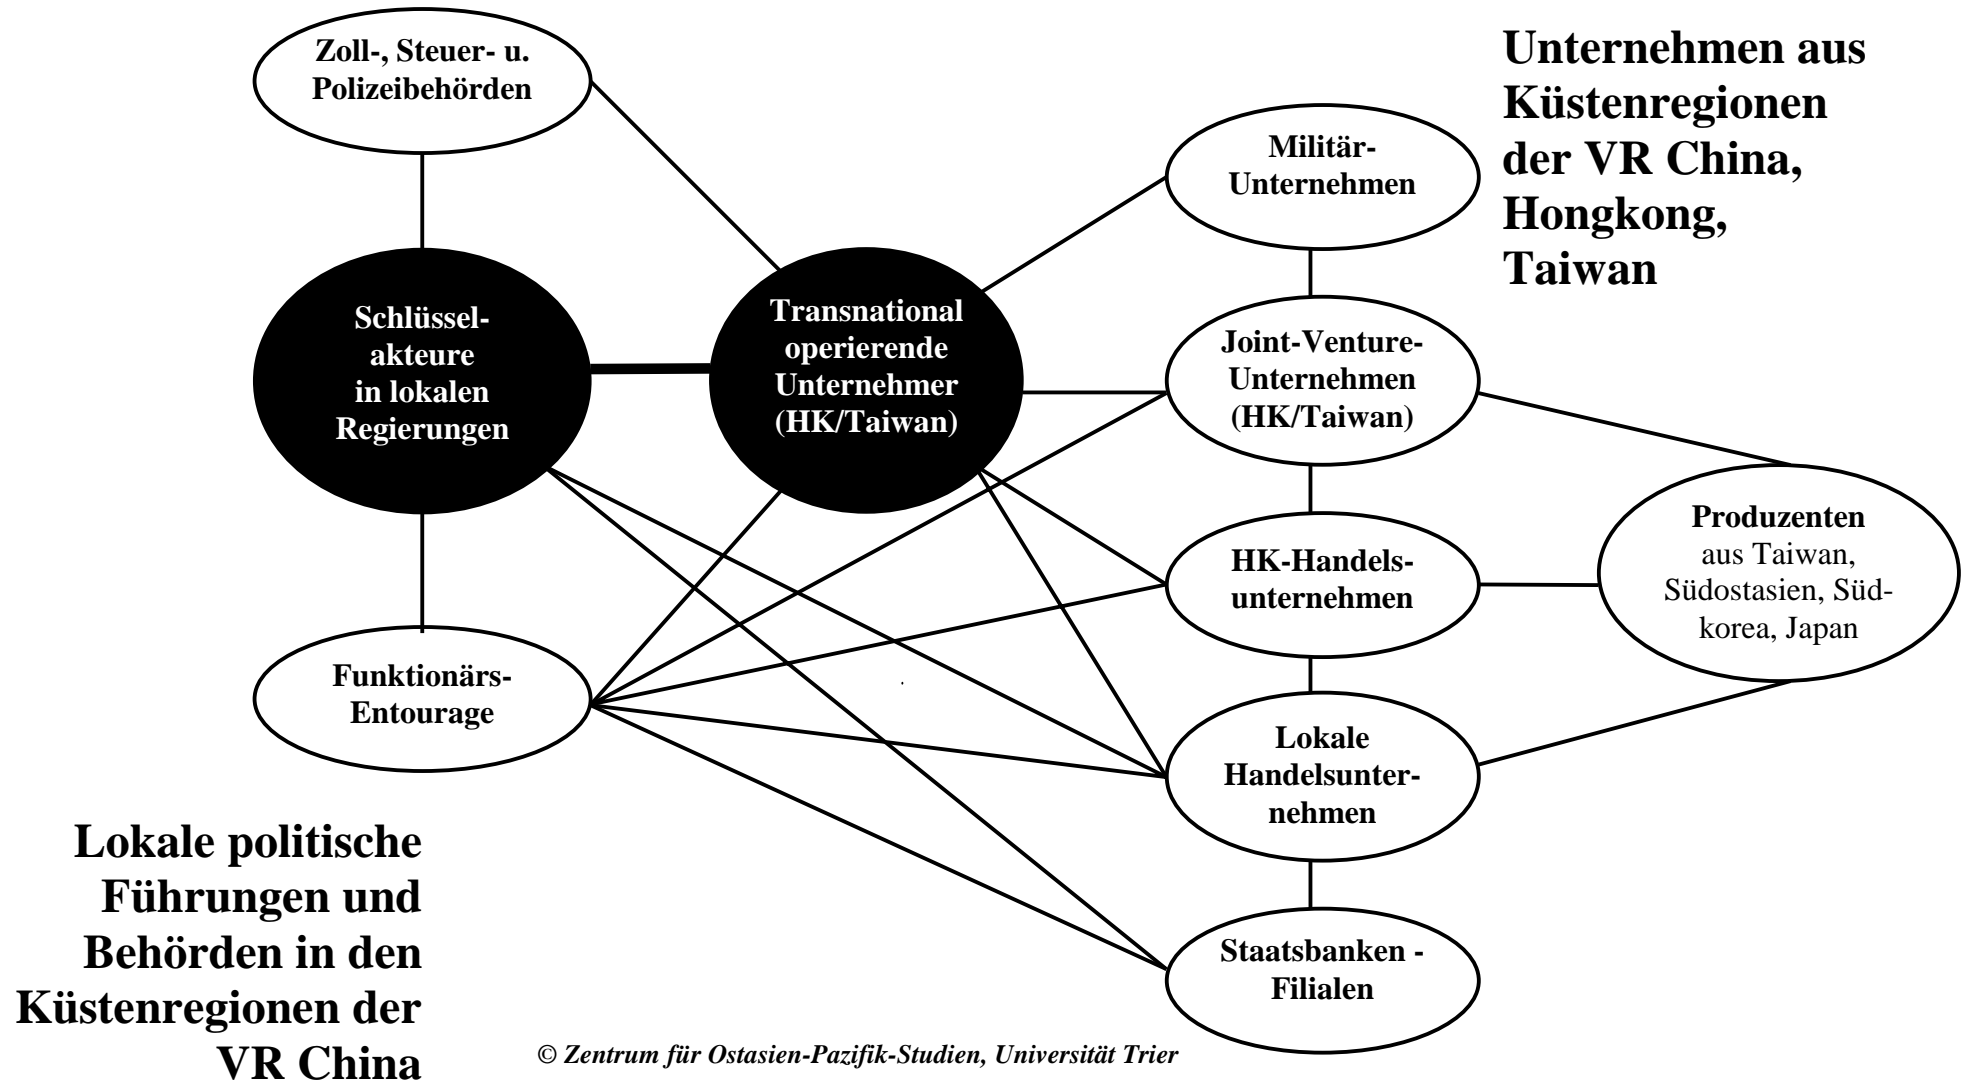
Zoll-, Steuer- u. Polizeibehörden

Unternehmen aus Küstenregionen der VR China, Hongkong, Taiwan

Militär-Unternehmen

Schlüssel-akteure in lokalen Regierungen

Transnational operierende Unternehmer (HK/Taiwan)

Joint-Venture-Unternehmen (HK/Taiwan)

Produzenten aus Taiwan, Südostasien, Süd-korea, Japan

HK-Handels-unternehmen

Funktionärs-Entourage

Lokale Handelsunter-nehmen

Lokale politische Führungen und Behörden in den Küstenregionen der VR China

Staatsbanken - Filialen

© Zentrum für Ostasien-Pazifik-Studien, Universität Trier